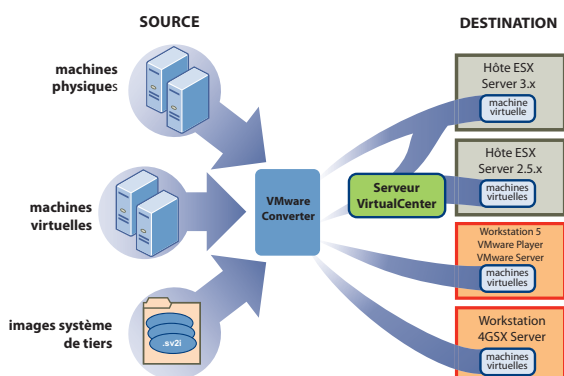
SOURCE

DESTINATION

machines physiques

machines virtuelles

images système de tiers

.sv2i

VMware Converter

Serveur VirtualCenter

Hôte ESX Server 3.x

machine virtuelle

Hôte ESX Server 2.5.x

machines virtuelles

Workstation 5
VMware Player
VMware Server

machines virtuelles

Workstation 4GSX Server

machines virtuelles